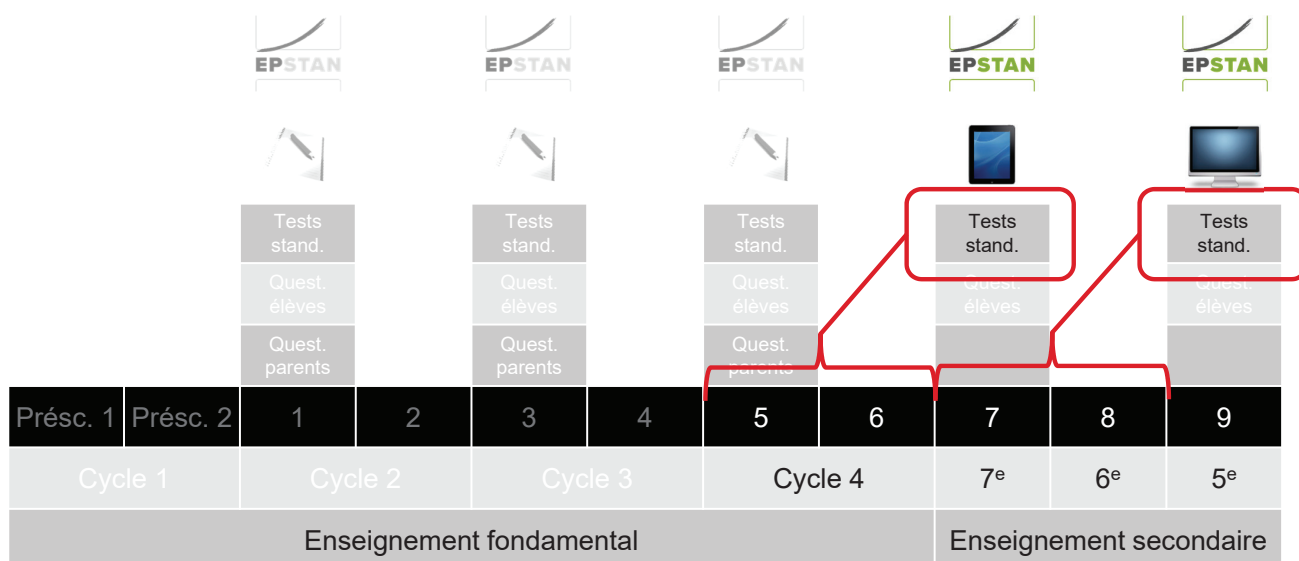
EPSTAN EPSTAN EPSTAN EPSTAN EPSTAN

Tests stand.
Quest. élèves
Quest. parents

Tests stand.
Quest. élèves
Quest. parents

Tests stand.
Quest. élèves
Quest. parents

Tests stand.
Quest. élèves

Tests stand.
Quest. élèves

| Présc. 1 | Présc. 2 | 1 | 2 | 3 | 4 | 5 | 6 | 7 | 8 | 9 |
|---|---|---|---|---|---|---|---|---|---|---|
| Cycle 1 | | Cycle 2 | | Cycle 3 | | Cycle 4 | | 7$^e$ | 6$^e$ | 5$^e$ |
| Enseignement fondamental | | | | | | | | Enseignement secondaire | | |